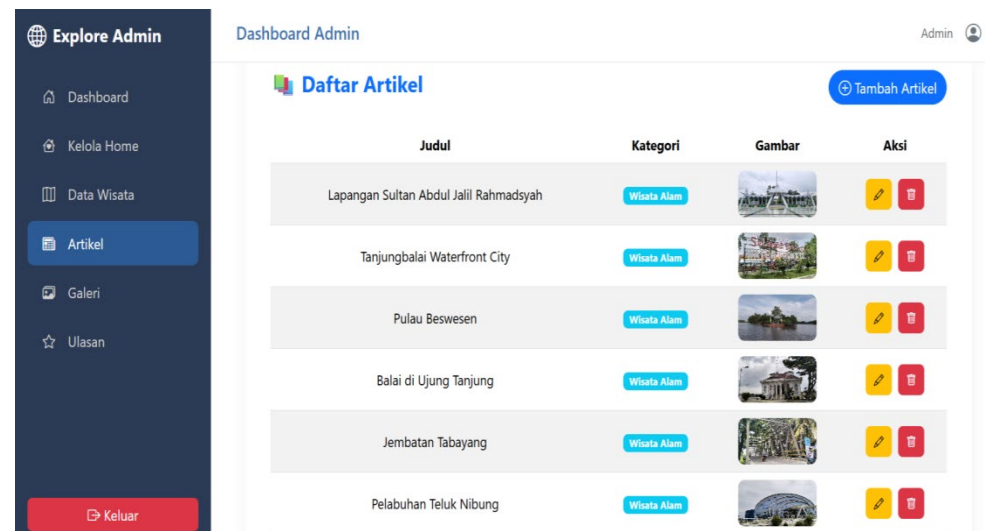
Explore Admin

Dashboard

Kelola Home

Data Wisata

Artikel

Galeri

Ulasan

Keluar

Dashboard Admin

Admin

Daftar Artikel

Tambah Artikel

| Judul | Kategori | Gambar | Aksi |
|---|---|---|---|
| Lapangan Sultan Abdul Jalil Rahmadsyah | Wisata Alam | | |
| Tanjungbalai Waterfront City | Wisata Alam | | |
| Pulau Beswesen | Wisata Alam | | |
| Balai di Ujung Tanjung | Wisata Alam | | |
| Jembatan Tabayang | Wisata Alam | | |
| Pelabuhan Teluk Nibung | Wisata Alam | | |